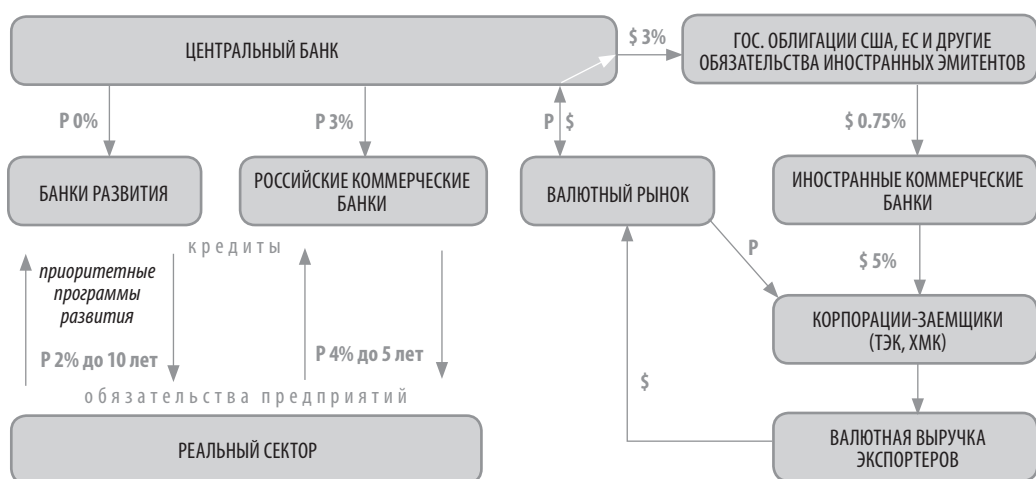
ЦЕНТРАЛЬНЫЙ БАНК

$ 3%

ГОС. ОБЛИГАЦИИ США, ЕС И ДРУГИЕ ОБЯЗАТЕЛЬСТВА ИНОСТРАННЫХ ЭМИТЕНТОВ

Р 0%

Р 3%

Р $

$ 0.75%

БАНКИ РАЗВИТИЯ

РОССИЙСКИЕ КОММЕРЧЕСКИЕ БАНКИ

ВАЛЮТНЫЙ РЫНОК

ИНОСТРАННЫЕ КОММЕРЧЕСКИЕ БАНКИ

кредиты

приоритетные программы развития

Р

$ 5%

КОРПОРАЦИИ-ЗАЕМЩИКИ (ТЭК, ХМК)

Р 2% до 10 лет

Р 4% до 5 лет

$

обязательства предприятий

РЕАЛЬНЫЙ СЕКТОР

ВАЛЮТНАЯ ВЫРУЧКА ЭКСПОРТЕРОВ